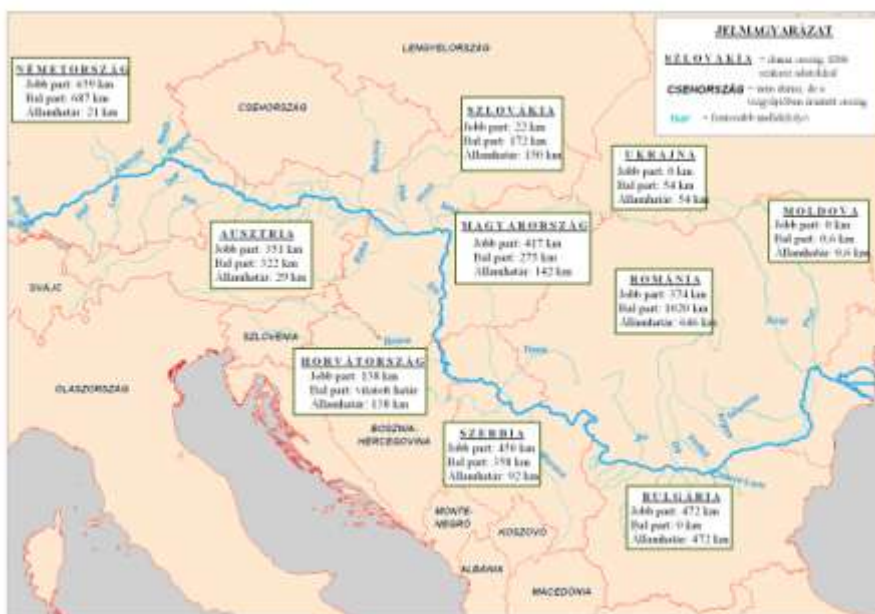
JELMAGYARÁZAT

SZLOVÁKIA = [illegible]

CSEHORSZÁG = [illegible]

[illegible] = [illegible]

NÉMETORSZÁG
Jobb part: 659 km
Bal part: 687 km
Államhatár: 21 km

LENGYELORSZÁG

CSEHORSZÁG

SZLOVÁKIA
Jobb part: 22 km
Bal part: 172 km
Államhatár: 150 km

UKRAJNA
Jobb part: 0 km
Bal part: 54 km
Államhatár: 54 km

MOLDOVA
Jobb part: 0 km
Bal part: 0,6 km
Államhatár: 0,6 km

AUSZTRIA
Jobb part: 353 km
Bal part: 322 km
Államhatár: 29 km

MAGYARORSZÁG
Jobb part: 417 km
Bal part: 275 km
Államhatár: 142 km

SVÁJC

ROMÁNIA
Jobb part: 374 km
Bal part: 1020 km
Államhatár: 646 km

SZLOVÉNIA

HORVÁTORSZÁG
Jobb part: 138 km
Bal part: vitatott határ
Államhatár: 138 km

OLASZORSZÁG

BOSZNIA-HERCEGOVINA

SZERBIA
Jobb part: 450 km
Bal part: 358 km
Államhatár: 92 km

MONTE-NEGRÓ

KOSZOVÓ

BULGÁRIA
Jobb part: 472 km
Bal part: 0 km
Államhatár: 472 km

ALBÁNIA

MACEDÓNIA